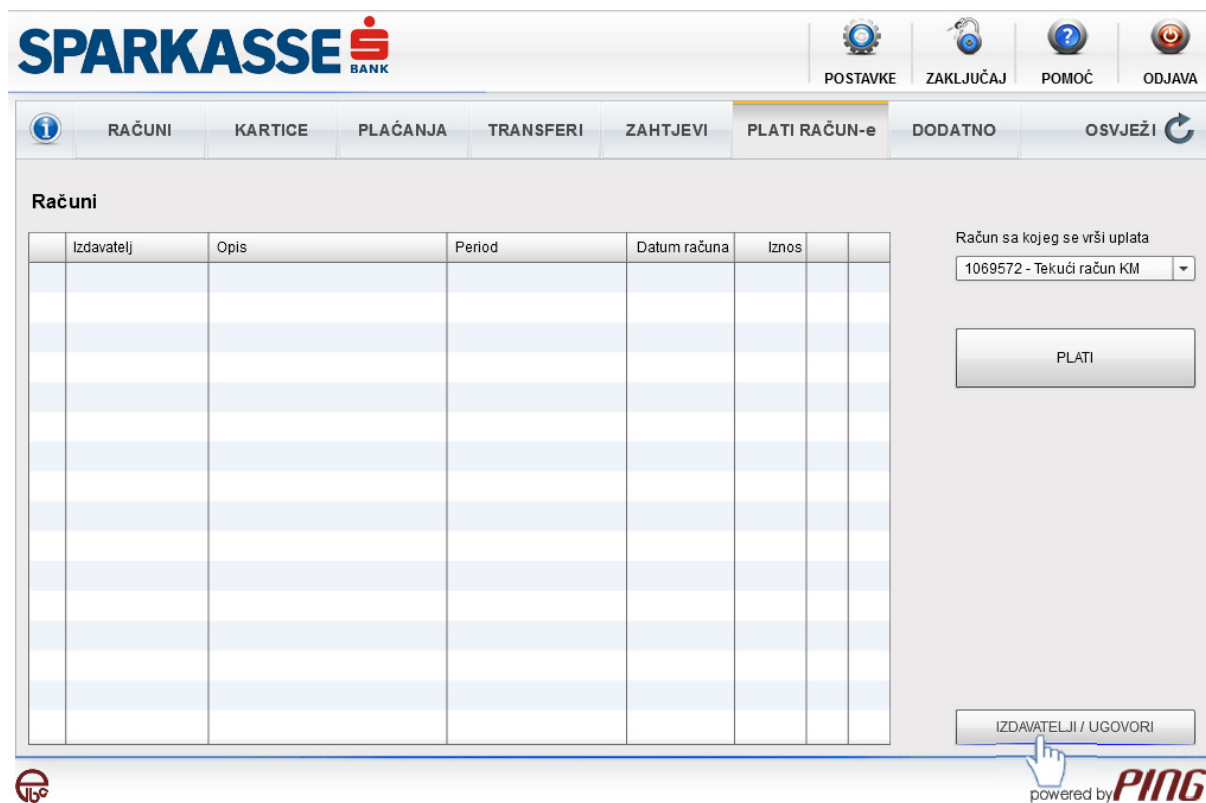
SPARKASSE BANK

POSTAVKE ZAKLJUČAJ POMOĆ ODJAVA

RAČUNI KARTICE PLAĆANJA TRANSFERI ZAHTJEVI PLATI RAČUN-e DODATNO OSVJEŽI

Računi

| | Izdavatelj | Opis | Period | Datum računa | Iznos | | |
|---|---|---|---|---|---|---|---|
| | | | | | | | |

Račun sa kojeg se vrši uplata

1069572 - Tekući račun KM

PLATI

IZDAVATELJI / UGOVORI

powered by PING